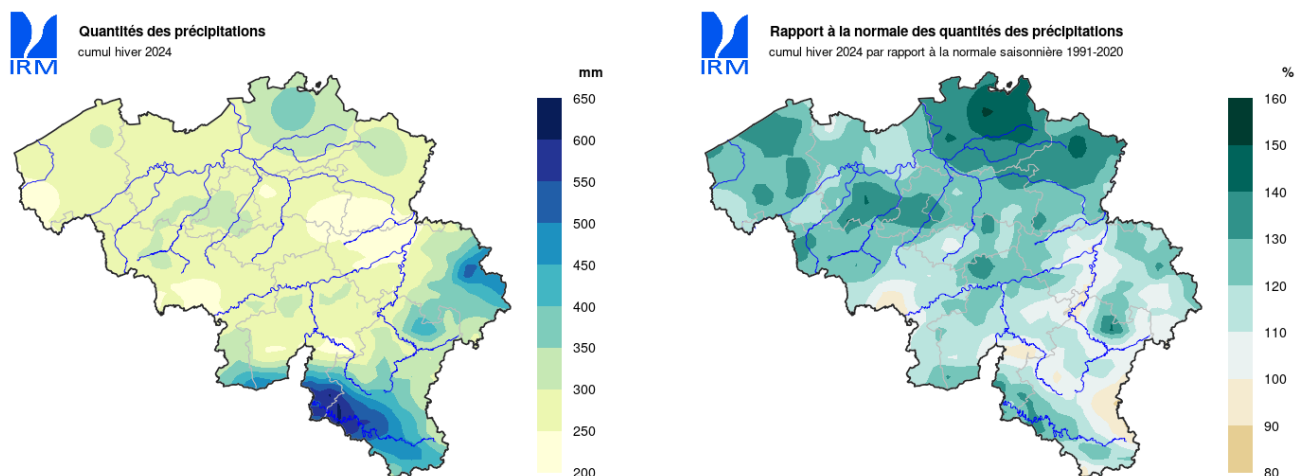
IRM

Quantités des précipitations
cumul hiver 2024

mm
650
600
550
500
450
400
350
300
250
200

IRM

Rapport à la normale des quantités des précipitations
cumul hiver 2024 par rapport à la normale saisonnière 1991-2020

%
160
150
140
130
120
110
100
90
80